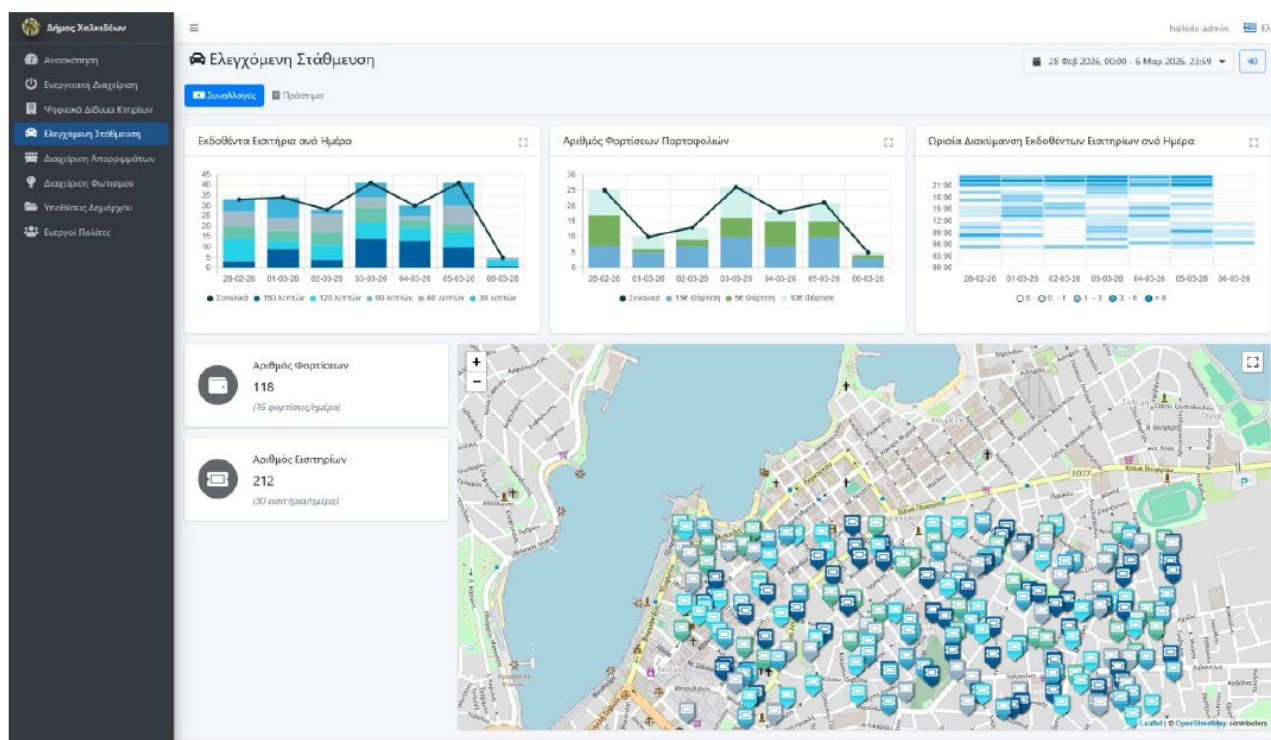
Δήμος Χαλκιδέων

Ανασκόπηση
Ενεργειακή Διαχείριση
Ψηφιακά Δίδυμα Κτιρίων
Ελεγχόμενη Στάθμευση
Διαχείριση Απορριμμάτων
Διαχείριση Φωτισμού
Υποθέσεις Δημάρχου
Ενεργοί Πολίτες

≡

halkida-admin ΕΛ

Ελεγχόμενη Στάθμευση

28 Φεβ 2026, 00:00 - 6 Μαρ 2026, 23:59

Συναλλαγές
Πρόστιμα

Εκδοθέντα Εισιτήρια ανά Ημέρα

45
40
35
30
25
20
15
10
5
0

28-02-26 01-03-26 02-03-26 03-03-26 04-03-26 05-03-26 06-03-26

Συνολικά 150 λεπτών 120 λεπτών 90 λεπτών 60 λεπτών 30 λεπτών

Αριθμός Φορτίσεων Πορτοφολιών

30
25
20
15
10
5
0

28-02-26 01-03-26 02-03-26 03-03-26 04-03-26 05-03-26 06-03-26

Συνολικά 15€ Φόρτιση 5€ Φόρτιση 10€ Φόρτιση

Ωριαία Διακύμανση Εκδοθέντων Εισιτηρίων ανά Ημέρα

21:00
18:00
15:00
12:00
09:00
06:00
03:00
00:00

28-02-26 01-03-26 02-03-26 03-03-26 04-03-26 05-03-26 06-03-26

0 0 - 1 1 - 3 3 - 6 > 6

Αριθμός Φορτίσεων
118
(16 φορτίσεις/ημέρα)

Αριθμός Εισιτηρίων
212
(30 εισιτήρια/ημέρα)

+
−

Leaflet | © OpenStreetMap contributors